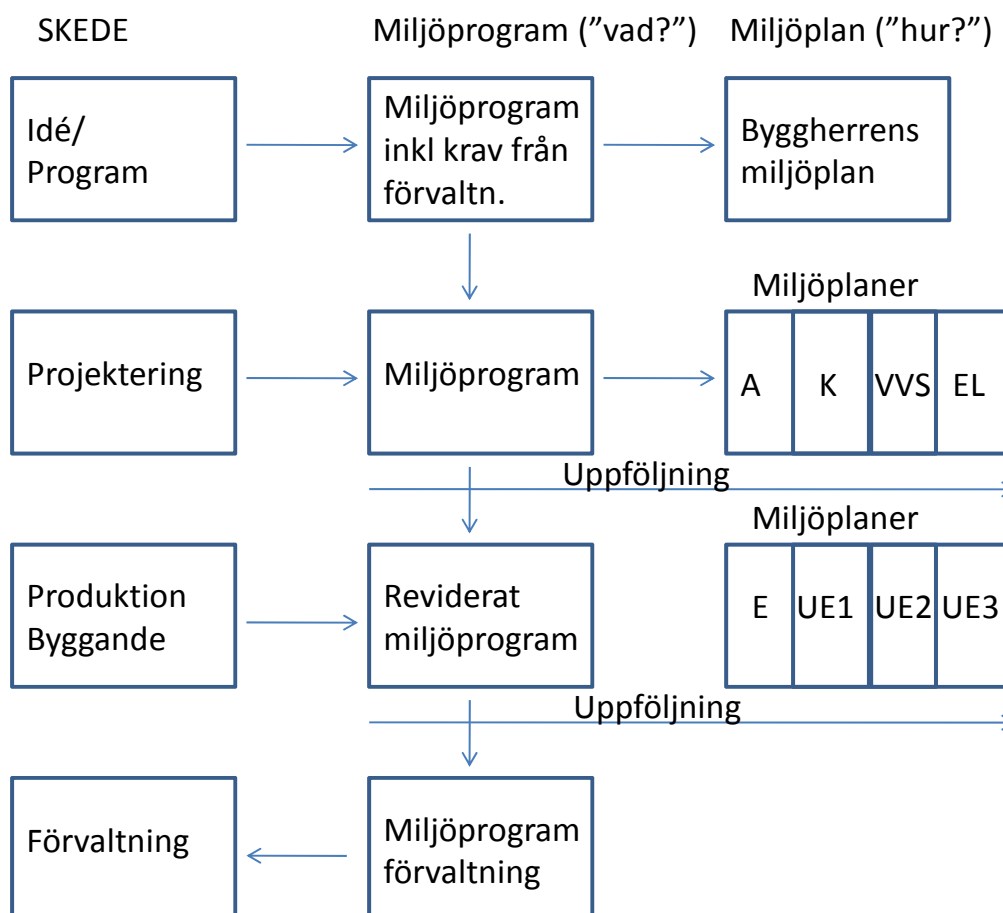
SKEDE

Miljöprogram (”vad?”)

Miljöplan (”hur?”)

Idé/
Program

Miljöprogram inkl krav från förvaltn.

Byggherrens miljöplan

Miljöplaner

Projektering

Miljöprogram

A

K

VVS

EL

Uppföljning

Miljöplaner

Produktion Byggande

Reviderat miljöprogram

E

UE1

UE2

UE3

Uppföljning

Förvaltning

Miljöprogram förvaltning